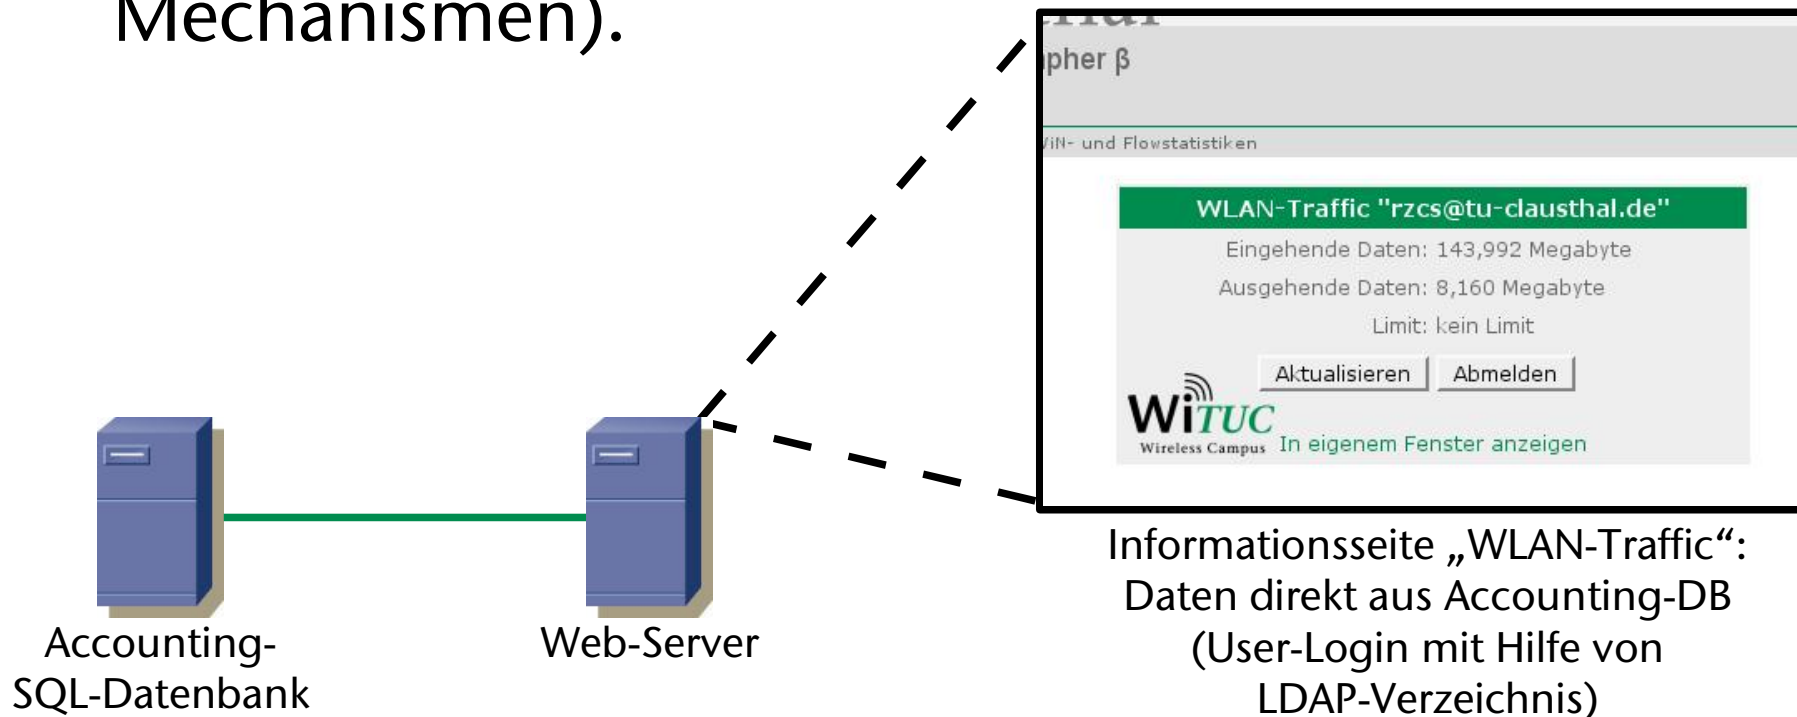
Mechanismen).

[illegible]
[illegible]pher β

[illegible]iN- und Flowstatistiken

WLAN-Traffic "rzcs@tu-clausthal.de"

Eingehende Daten: 143,992 Megabyte

Ausgehende Daten: 8,160 Megabyte

Limit: kein Limit

Aktualisieren Abmelden

WiTUC
Wireless Campus

In eigenem Fenster anzeigen

Informationsseite „WLAN-Traffic“: Daten direkt aus Accounting-DB (User-Login mit Hilfe von LDAP-Verzeichnis)

Accounting-SQL-Datenbank

Web-Server